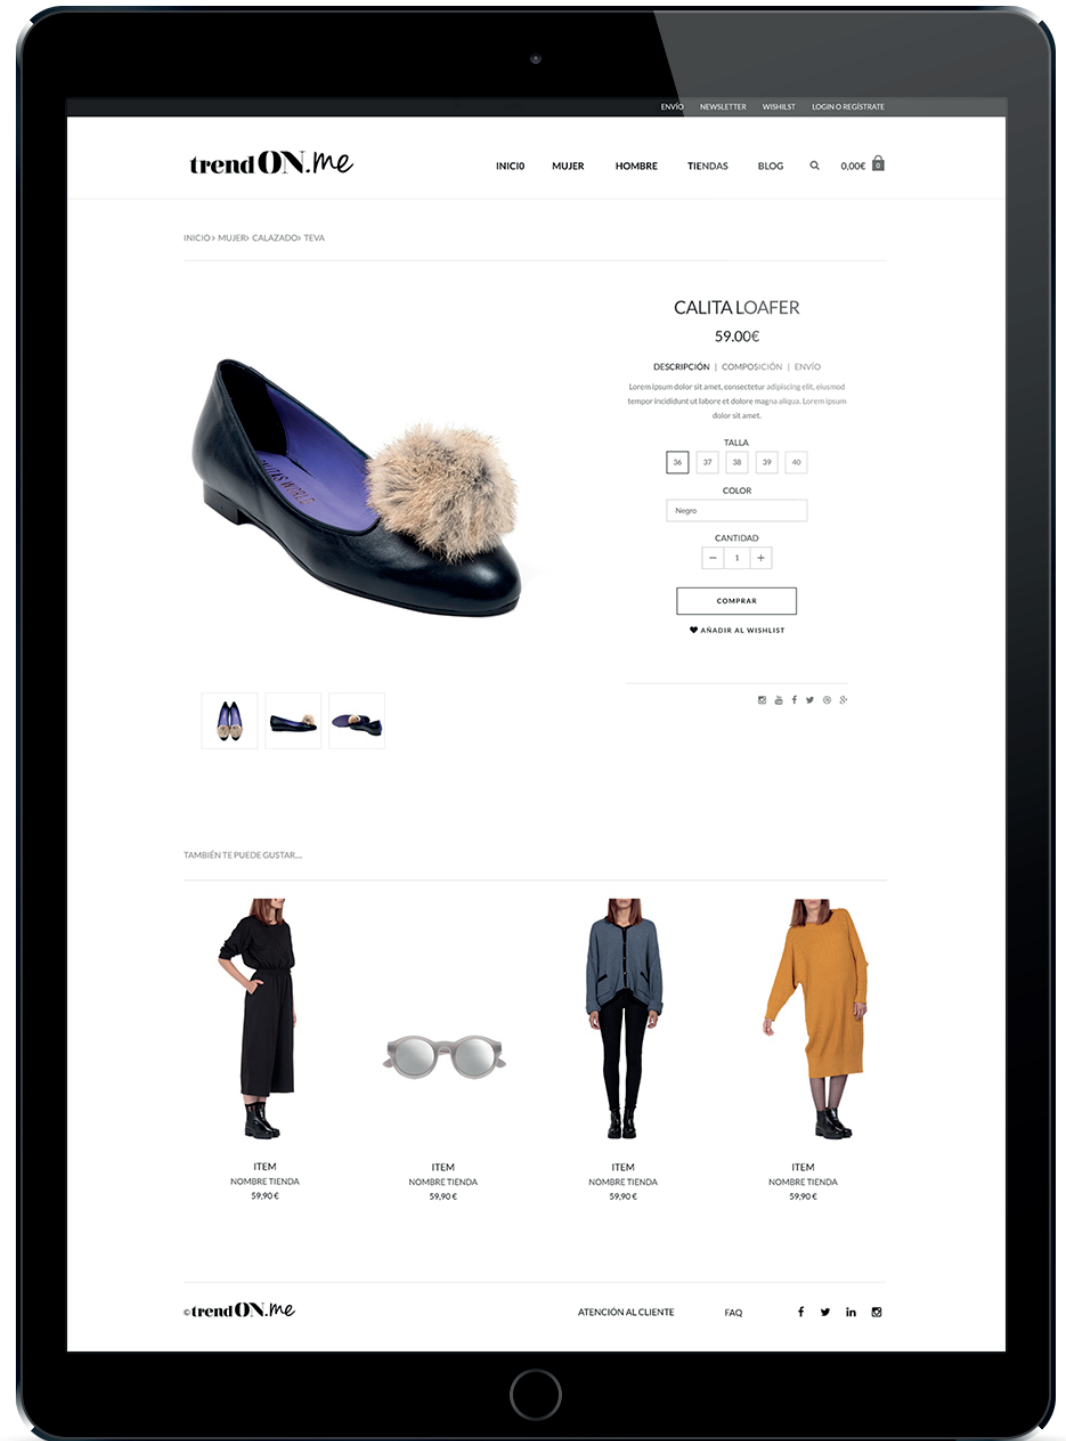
ENVÍO NEWSLETTER WISHLIST LOGIN O REGÍSTRATE

trendON.me

INICIO MUJER HOMBRE TIENDAS BLOG 0,00€ 0

INICIO> MUJER> CALAZADO> TEVA

CALITA LOAFER

59.00€

DESCRIPCIÓN | COMPOSICIÓN | ENVÍO

Lorem ipsum dolor sit amet, consectetur adipiscing elit, eiusmod tempor incididunt ut labore et dolore magna aliqua. Lorem ipsum dolor sit amet.

TALLA

36 37 38 39 40

COLOR

Negro

CANTIDAD

− 1 +

COMPRAR

AÑADIR AL WISHLIST

TAMBIÉN TE PUEDE GUSTAR...

ITEM
NOMBRE TIENDA
59,90€

ITEM
NOMBRE TIENDA
59,90€

ITEM
NOMBRE TIENDA
59,90€

ITEM
NOMBRE TIENDA
59,90€

©trendON.me

ATENCIÓN AL CLIENTE FAQ